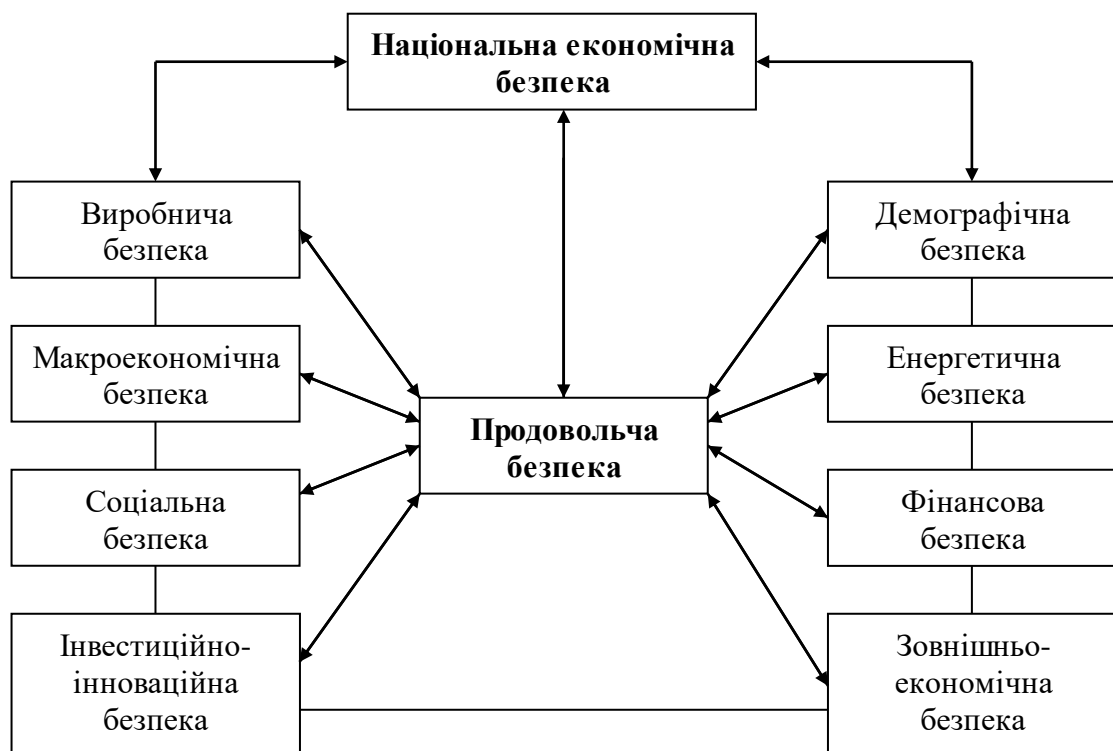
Національна економічна безпека

Виробнича безпека

Макроекономічна безпека

Соціальна безпека

Інвестиційно-інноваційна безпека

Продовольча безпека

Демографічна безпека

Енергетична безпека

Фінансова безпека

Зовнішньо-економічна безпека